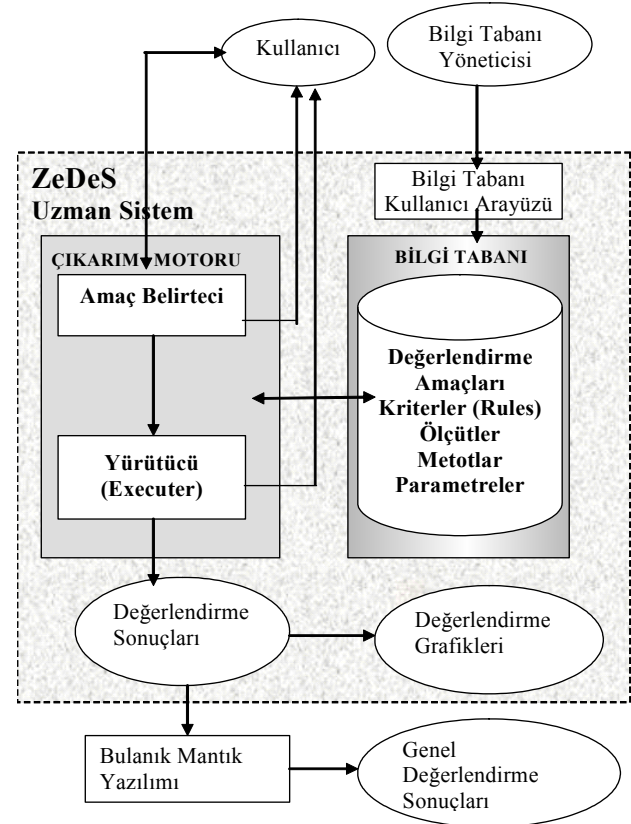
Kullanıcı

Bilgi Tabanı Yöneticisi

ZeDeS
Uzman Sistem

Bilgi Tabanı Kullanıcı Arayüzü

ÇIKARIM MOTORU

Amaç Belirteci

Yürütücü (Executer)

BİLGİ TABANI

Değerlendirme Amaçları Kriterler (Rules) Ölçütler Metotlar Parametreler

Değerlendirme Sonuçları

Değerlendirme Grafikleri

Bulanık Mantık Yazılımı

Genel Değerlendirme Sonuçları